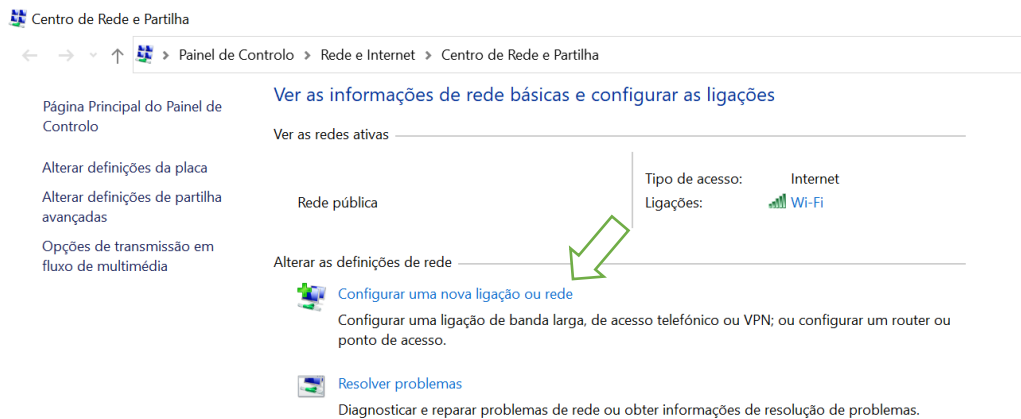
Centro de Rede e Partilha

Painel de Controlo > Rede e Internet > Centro de Rede e Partilha

Página Principal do Painel de Controlo

Alterar definições da placa

Alterar definições de partilha avançadas

Opções de transmissão em fluxo de multimédia

Ver as informações de rede básicas e configurar as ligações

Ver as redes ativas

Rede pública

Tipo de acesso: Internet

Ligações: Wi-Fi

Alterar as definições de rede

Configurar uma nova ligação ou rede

Configurar uma ligação de banda larga, de acesso telefónico ou VPN; ou configurar um router ou ponto de acesso.

Resolver problemas

Diagnosticar e reparar problemas de rede ou obter informações de resolução de problemas.